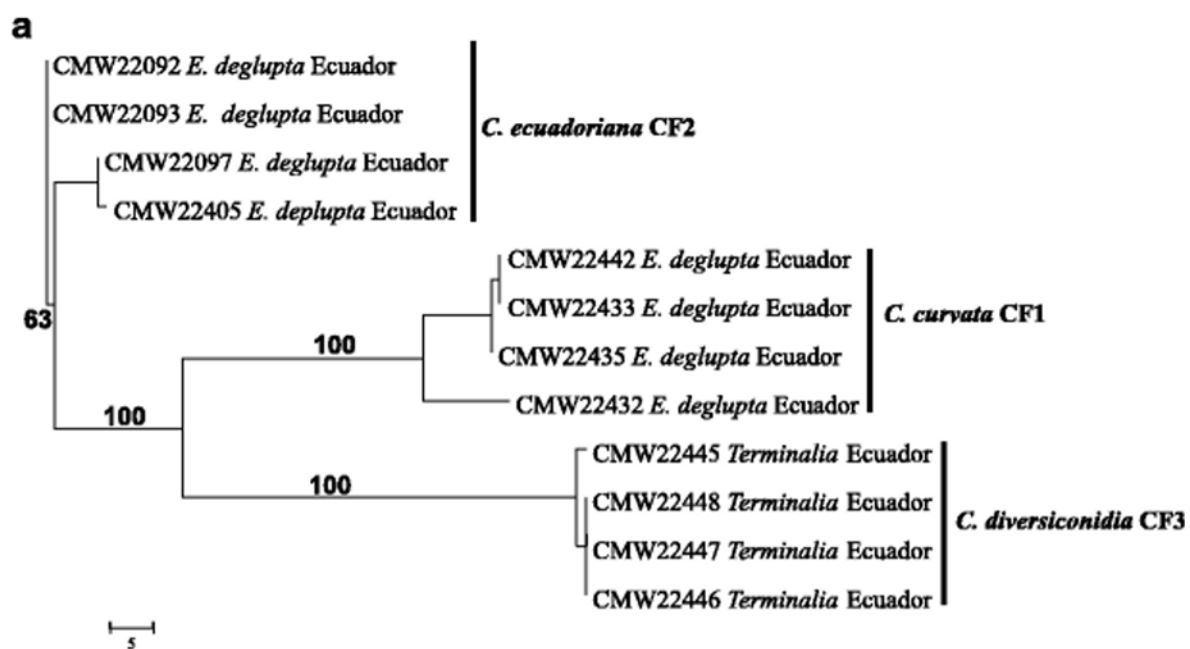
a

CMW22092 E. deglupta Ecuador
CMW22093 E. deglupta Ecuador
CMW22097 E. deglupta Ecuador
CMW22405 E. deplupta Ecuador

C. ecuadoriana CF2

63

CMW22442 E. deglupta Ecuador
CMW22433 E. deglupta Ecuador
CMW22435 E. deglupta Ecuador
CMW22432 E. deglupta Ecuador

100

C. curvata CF1

100

CMW22445 Terminalia Ecuador
CMW22448 Terminalia Ecuador
CMW22447 Terminalia Ecuador
CMW22446 Terminalia Ecuador

100

C. diversiconidia CF3

5